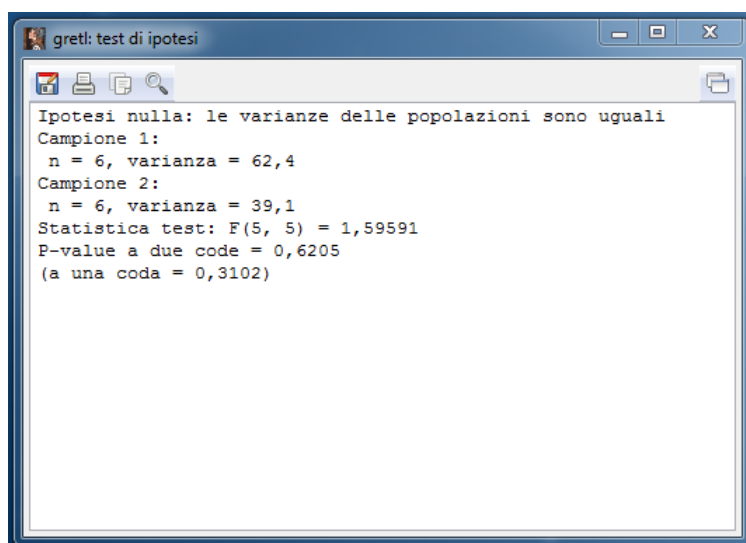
gretl: test di ipotesi

Ipotesi nulla: le varianze delle popolazioni sono uguali
Campione 1:
n = 6, varianza = 62,4
Campione 2:
n = 6, varianza = 39,1
Statistica test: F(5, 5) = 1,59591
P-value a due code = 0,6205
(a una coda = 0,3102)